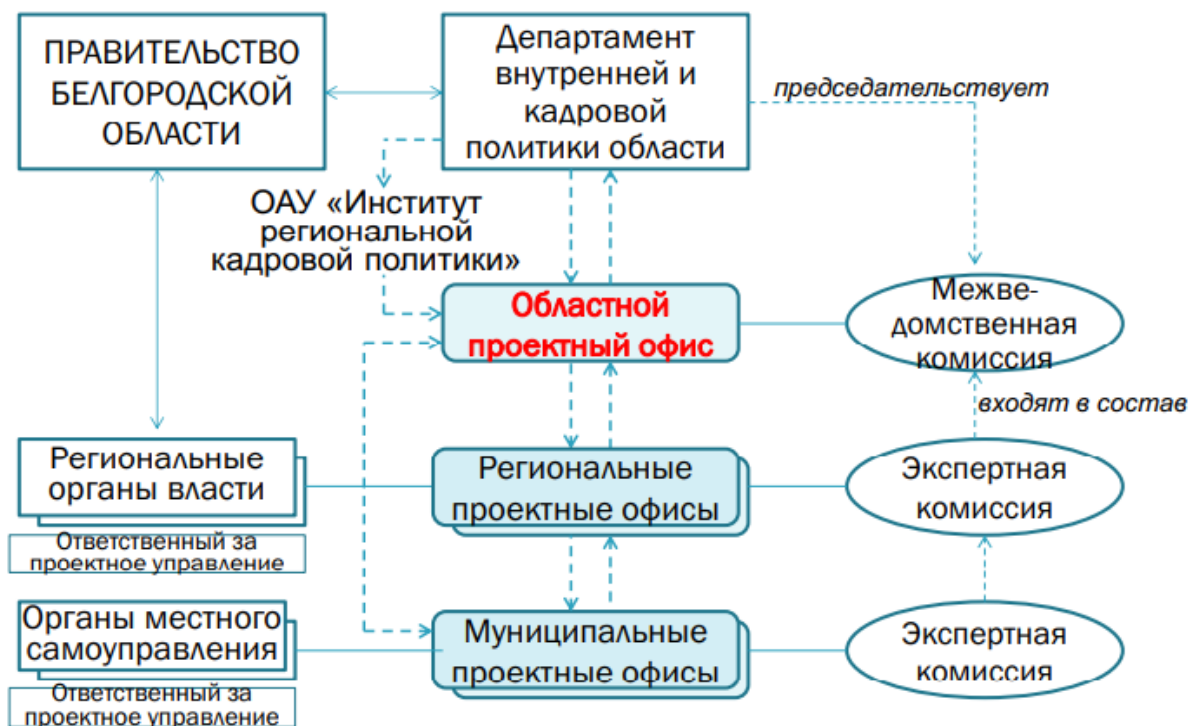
ПРАВИТЕЛЬСТВО БЕЛГОРОДСКОЙ ОБЛАСТИ

Департамент внутренней и кадровой политики области

председательствует

ОАУ «Институт региональной кадровой политики»

Областной проектный офис

Меже-домственная комиссия

входят в состав

Региональные органы власти

Ответственный за проектное управление

Региональные проектные офисы

Экспертная комиссия

Органы местного самоуправления

Ответственный за проектное управление

Муниципальные проектные офисы

Экспертная комиссия